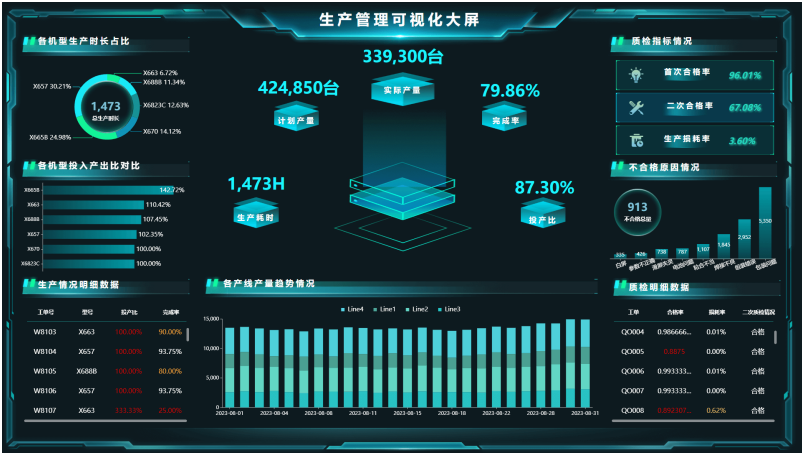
生产管理可视化大屏

各机型生产时长占比

1,473
总生产时长

X657 30.21%
X663 6.72%
X6888 11.34%
X6823C 12.63%
X670 14.12%
X6658 24.98%

各机型投入产出比对比

| X6658 | 147.72% |
|---|---|
| X663 | 110.42% |
| X6888 | 107.45% |
| X657 | 102.35% |
| X670 | 100.00% |
| X6823C | 100.00% |

339,300台
实际产量

424,850台
计划产量

79.86%
完成率

1,473H
生产耗时

87.30%
投产比

质检指标情况

首次合格率 96.01%

二次合格率 67.08%

生产损耗率 3.60%

不合格原因情况

913
不合格总量

335 426 738 767 1,107 1,845 2,852 5,350

白斑 参数不正确 高度失误 电池问题 粘合不当 焊接不佳 电源故障 包装问题

生产情况明细数据

| 工单号 | 型号 | 投产比 | 完成率 |
|---|---|---|---|
| W8103 | X663 | 100.00% | 90.00% |
| W8104 | X657 | 100.00% | 93.75% |
| W8105 | X688B | 100.00% | 80.00% |
| W8106 | X657 | 100.00% | 93.75% |
| W8107 | X663 | 333.33% | 25.00% |

各产线产量趋势情况

Line4 Line1 Line2 Line3

15,000
10,000
5,000
0

2023-08-01 2023-08-04 2023-08-08 2023-08-11 2023-08-15 2023-08-18 2023-08-22 2023-08-28 2023-08-31

质检明细数据

| 工单 | 合格率 | 损耗率 | 二次质检情况 |
|---|---|---|---|
| QO004 | 0.986666... | 0.01% | 合格 |
| QO005 | 0.887% | 0.00% | 合格 |
| QO006 | 0.993333... | 0.01% | 合格 |
| QO007 | 0.993333... | 0.00% | 合格 |
| QO008 | 0.892307... | 0.62% | 合格 |